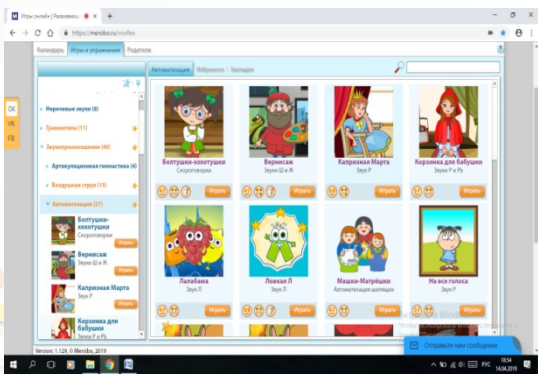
Игры онлайн | Развивающ... ✕ +

← → C ⌂ 🔒 https://mersibo.ru/мобан

Календарь Игры и упражнения Родителям

Автоматизация Избранное Закладки

ОК
VK
FB

Неречевые звуки (8)
Грамматика (11)
Звукопроизношение (44)
Артикуляционная гимнастика (4)
Воздушная струя (13)
Автоматизация (27)

Болтушки-хохотушки
Скороговорки
Играть

Вернисаж
Звуки Ш и Ж
Играть

Капризная Марта
Звук Р
Играть

Корзинка для бабушки
Звуки Р и Рь

Болтушки-хохотушки
Скороговорки
Играть

Вернисаж
Звуки Ш и Ж
Играть

Капризная Марта
Звук Р
Играть

Корзинка для бабушки
Звуки Р и Рь
Играть

Лалабама
Звук Л
Играть

Ловкая Л
Звук Л
Играть

Машки-Матрёшки
Автоматизация шипящих
Играть

На все голоса
Звук Л
Играть

Version: 1.129, © Mersibo, 2019

Отправьте нам сообщение

18:54
14.04.2019
РУС